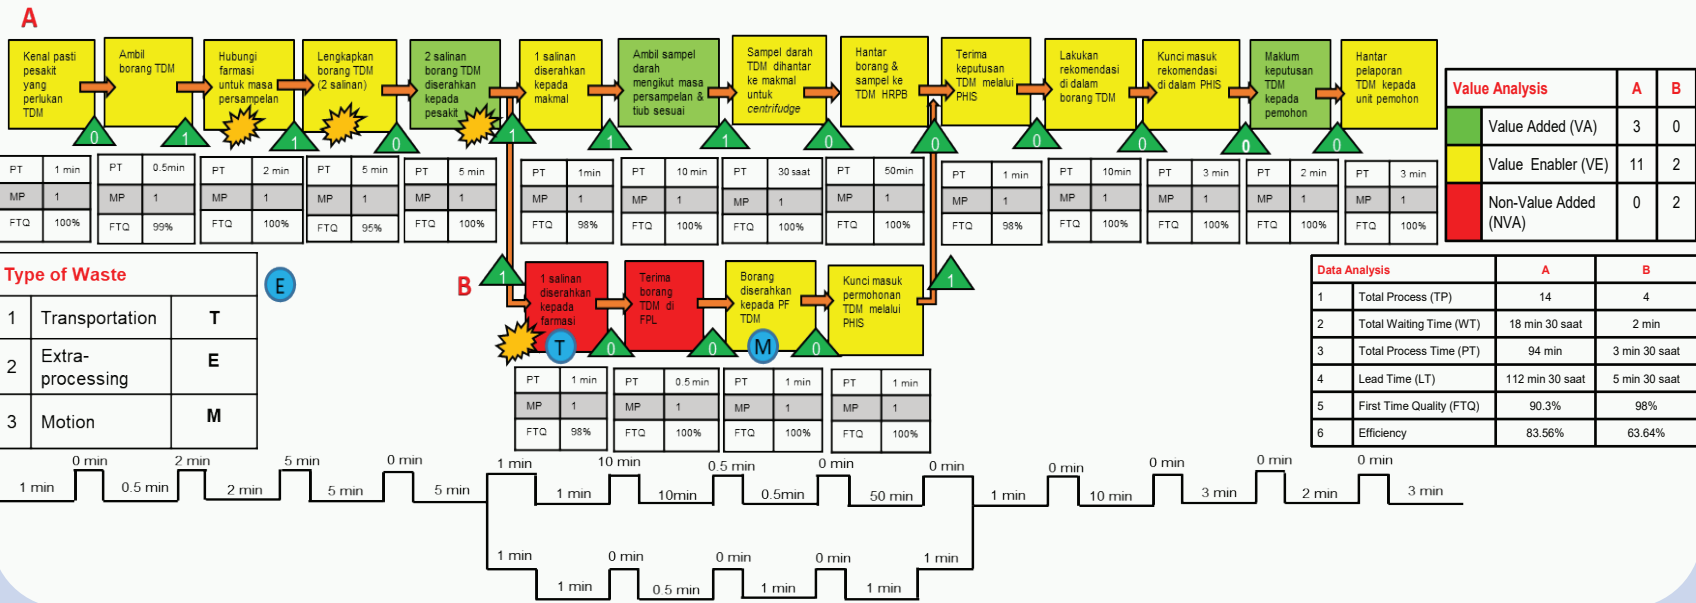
A

Kenal pasti pesakit yang perlukan TDM

Ambil borang TDM

Hubungi farmasi untuk masa persampelan

Lengkapkan borang TDM (2 salinan)

2 salinan borang TDM diserahkan kepada pesakit

1 salinan diserahkan kepada makmal

Ambil sampel darah mengikut masa persampelan & tiub sesuai

Sampel darah TDM dihantar ke makmal untuk centrifudge

Hantar borang & sampel ke TDM HRPB

Terima keputusan TDM melalui PHIS

Lakukan rekomendasi di dalam borang TDM

Kunci masuk rekomendasi di dalam PHIS

Maklum keputusan TDM kepada pemohon

Hantar pelaporan TDM kepada unit pemohon

0 1 1 0 1 1 1 0 0 0 0 0 0

| PT | 1 min |
|---|---|
| MP | 1 |
| FTQ | 100% |

| PT | 0.5min |
|---|---|
| MP | 1 |
| FTQ | 99% |

| PT | 2 min |
|---|---|
| MP | 1 |
| FTQ | 100% |

| PT | 5 min |
|---|---|
| MP | 1 |
| FTQ | 95% |

| PT | 5 min |
|---|---|
| MP | 1 |
| FTQ | 100% |

| PT | 1min |
|---|---|
| MP | 1 |
| FTQ | 98% |

| PT | 10 min |
|---|---|
| MP | 1 |
| FTQ | 100% |

| PT | 30 saat |
|---|---|
| MP | 1 |
| FTQ | 100% |

| PT | 50min |
|---|---|
| MP | 1 |
| FTQ | 100% |

| PT | 1 min |
|---|---|
| MP | 1 |
| FTQ | 98% |

| PT | 10min |
|---|---|
| MP | 1 |
| FTQ | 100% |

| PT | 3 min |
|---|---|
| MP | 1 |
| FTQ | 100% |

| PT | 2 min |
|---|---|
| MP | 1 |
| FTQ | 100% |

| PT | 3 min |
|---|---|
| MP | 1 |
| FTQ | 100% |

| Value Analysis | A | B |
|---|---|---|
| Value Added (VA) | 3 | 0 |
| Value Enabler (VE) | 11 | 2 |
| Non-Value Added (NVA) | 0 | 2 |

Type of Waste

E

| 1 | Transportation | T |
|---|---|---|
| 2 | Extra-processing | E |
| 3 | Motion | M |

B

1 salinan diserahkan kepada farmasi

Terima borang TDM di FPL

Borang diserahkan kepada PF TDM

Kunci masuk permohonan TDM melalui PHIS

1 T 0 0 M 0 1

| PT | 1 min |
|---|---|
| MP | 1 |
| FTQ | 98% |

| PT | 0.5 min |
|---|---|
| MP | 1 |
| FTQ | 100% |

| PT | 1 min |
|---|---|
| MP | 1 |
| FTQ | 100% |

| PT | 1 min |
|---|---|
| MP | 1 |
| FTQ | 100% |

| Data Analysis | | A | B |
|---|---|---|---|
| 1 | Total Process (TP) | 14 | 4 |
| 2 | Total Waiting Time (WT) | 18 min 30 saat | 2 min |
| 3 | Total Process Time (PT) | 94 min | 3 min 30 saat |
| 4 | Lead Time (LT) | 112 min 30 saat | 5 min 30 saat |
| 5 | First Time Quality (FTQ) | 90.3% | 98% |
| 6 | Efficiency | 83.56% | 63.64% |

0 min 2 min 5 min 0 min 1 min 10 min 0.5 min 0 min 0 min 0 min 0 min 0 min 0 min

1 min 0.5 min 2 min 5 min 5 min 1 min 10min 0.5min 50 min 1 min 10 min 3 min 2 min 3 min

1 min 0 min 0 min 0 min 1 min

1 min 0.5 min 1 min 1 min